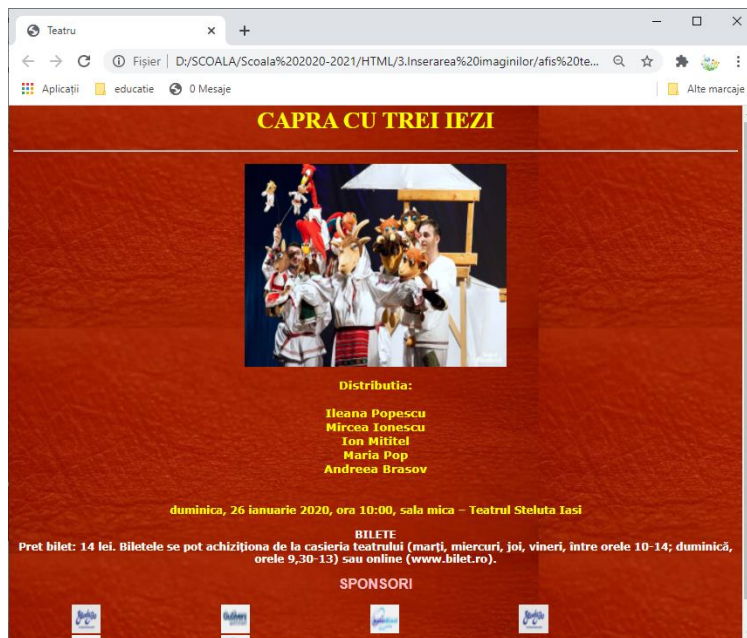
Teatru

Fișier | D:/SCOALA/Scoala%202020-2021/HTML/3.Inserarea%20imaginilor/afis%20te...

Aplicații educatie 0 Mesaje Alte marcaje

CAPRA CU TREI IEZI

Distributia:

Ileana Popescu
Mircea Ionescu
Ion Mititel
Maria Pop
Andreea Brasov

duminica, 26 ianuarie 2020, ora 10:00, sala mica – Teatrul Steluta Iasi

BILETE
Pret bilet: 14 lei. Biletele se pot achiziționa de la casieria teatrului (marți, miercuri, joi, vineri, între orele 10-14; duminică, orele 9,30-13) sau online (www.bilet.ro).

SPONSORI